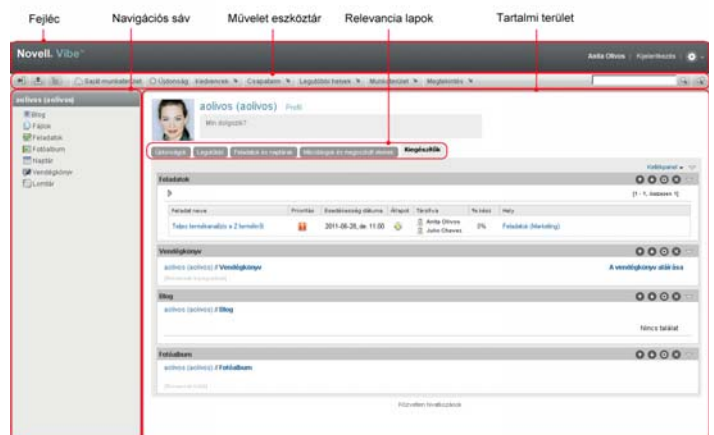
Fejléc
Navigációs sáv
Művelet eszköztár
Relevancia lapok
Tartalmi terület

Novell. Vibe

Anita Olivos | Kijelentkezés

Saját munkaterület
Útvonság
Kedvencek
Csapatom
Legutóbbi helyek
Műveletek
Megtekintés

aolivos (aolivos)
Blog
Fájlok
Feladatok
Fotóalbum
Naptár
Vendégkönyv
Lomtár

aolivos (aolivos)
Profil
Min dolgozik?

Újdonságok
Legutóbbi
Feladatok és naptárak
Mikroblogok és megosztott elemek
Kiegészítők

Kiállítópanel

Feladatok
[1 - 1, összesen 1]

| Feladat neve | Prioritás | Esedékesség dátuma | Állapot | Társítva | % kész | Hely |
|---|---|---|---|---|---|---|
| Tedd termékanalízis a Z terméből | | 2011-06-28, de. 11:00 | | Anita Olivos John Chavez | 0% | Feladatok (Marketing) |

Vendégkönyv
aolivos (aolivos) // Vendégkönyv
A vendégkönyv aláírása

Blog
aolivos (aolivos) // Blog
Nincs találat

Fotóalbum
aolivos (aolivos) // Fotóalbum

Közvetlen hivatkozások